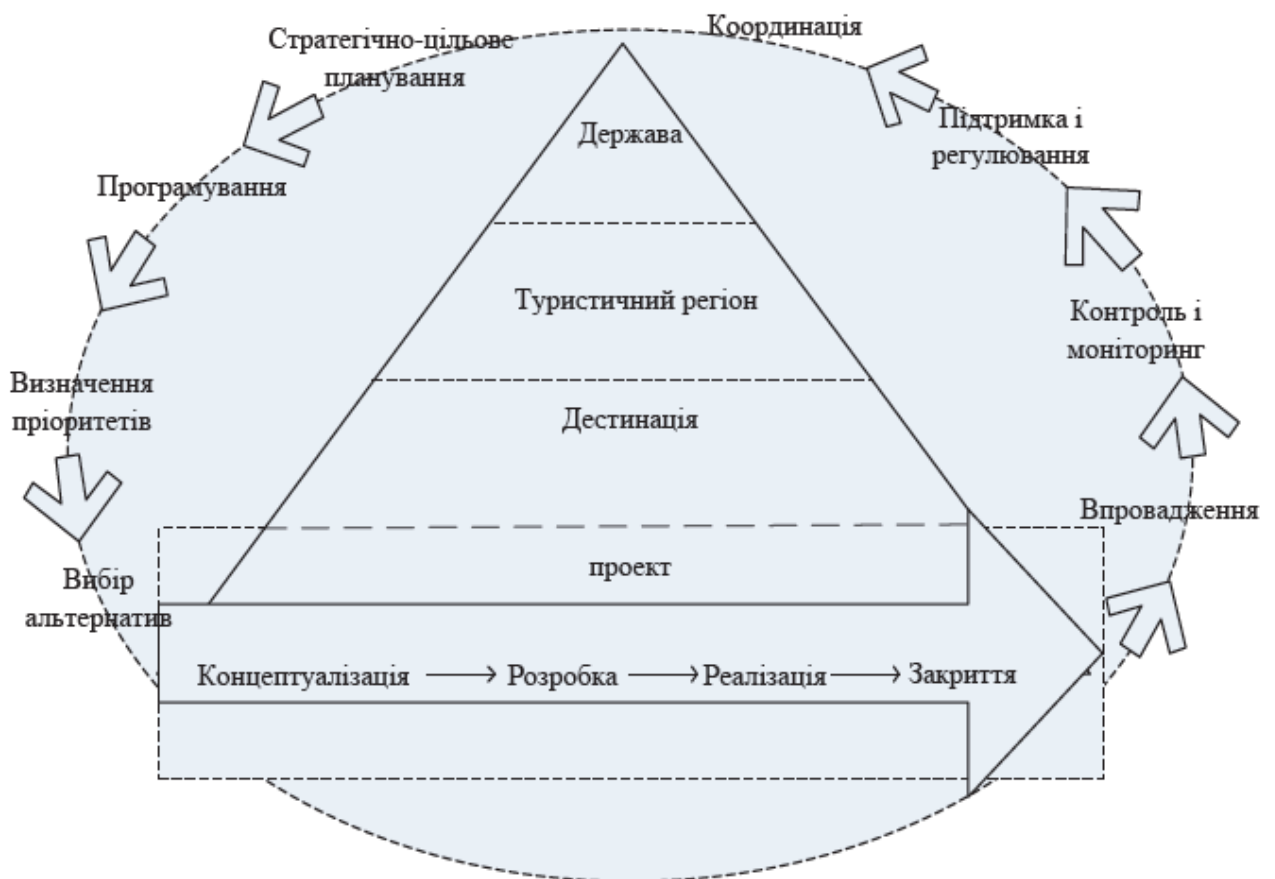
Координація

Стратегічно-цільове планування

Держава

Підтримка і регулювання

Програмування

Туристичний регіон

Контроль і моніторинг

Визначення пріоритетів

Дестинація

Впровадження

проект

Вибір альтернатив

Концептуалізація ⟶ Розробка ⟶ Реалізація ⟶ Закриття